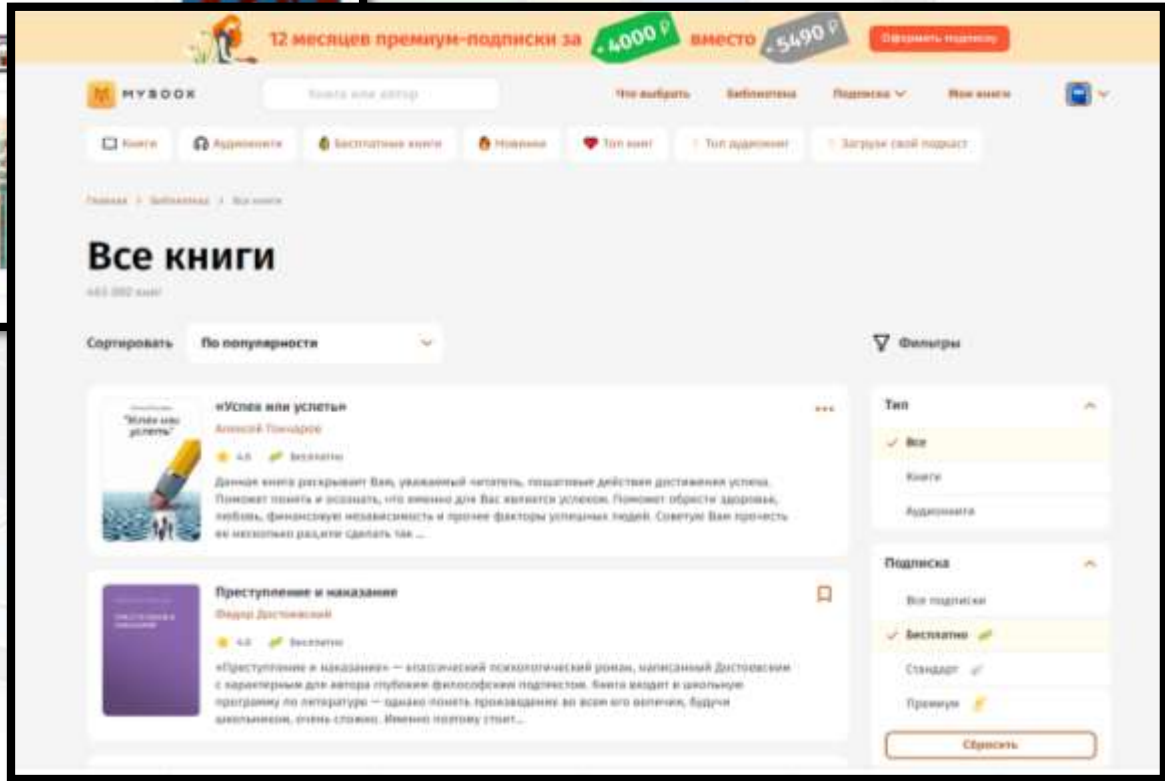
12 месяцев премиум-подписки за 4000 ₽ вместо 5490 ₽ Оформить подписку

MYBOOK

Книга или автор

Что выбрать Библиотека Подписка Мои книги

Книги Аудиокниги Бесплатные книги Новинки Топ книг Топ аудиокниг Загрузи свой подкаст

Главная > Библиотека > Все книги

Все книги

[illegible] книг

Сортировать По популярности

Фильтры

«Успех или успеть»
Алексей Гончаров
4.0 Бесплатно
Данная книга раскрывает Вам, уважаемый читатель, пошаговые действия достижения успеха. Поможет понять и осознать, что именно для Вас является успехом. Поможет обрести здоровье, любовь, финансовую независимость и прочие факторы успешных людей. Советую Вам прочесть ее несколько раз,или сделать так ...

Преступление и наказание
Федор Достоевский
4.0 Бесплатно
«Преступление и наказание» — классический психологический роман, написанный Достоевским с характерными для автора глубокими философскими подтекстом. Книга входит в школьную программу по литературе — однако понять произведение во всем его величии, будучи школьником, очень сложно. Именно поэтому стоит...

Тип
Все
Книги
Аудиокниги

Подписка
Все подписки
Бесплатно
Стандарт
Премиум
Сбросить